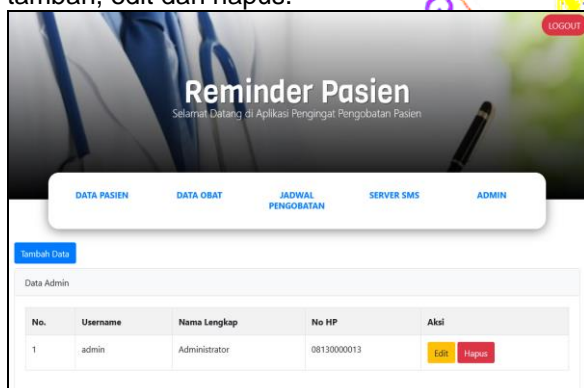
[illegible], edit dan hapus.

LOGOUT

Reminder Pasien

Selamat Datang di Aplikasi Pengingat Pengobatan Pasien

DATA PASIEN DATA OBAT JADWAL PENGOBATAN SERVER SMS ADMIN

Tambah Data

Data Admin

| No. | Username | Nama Lengkap | No HP | Aksi |
|---|---|---|---|---|
| 1 | admin | Administrator | 08130000013 | Edit Hapus |